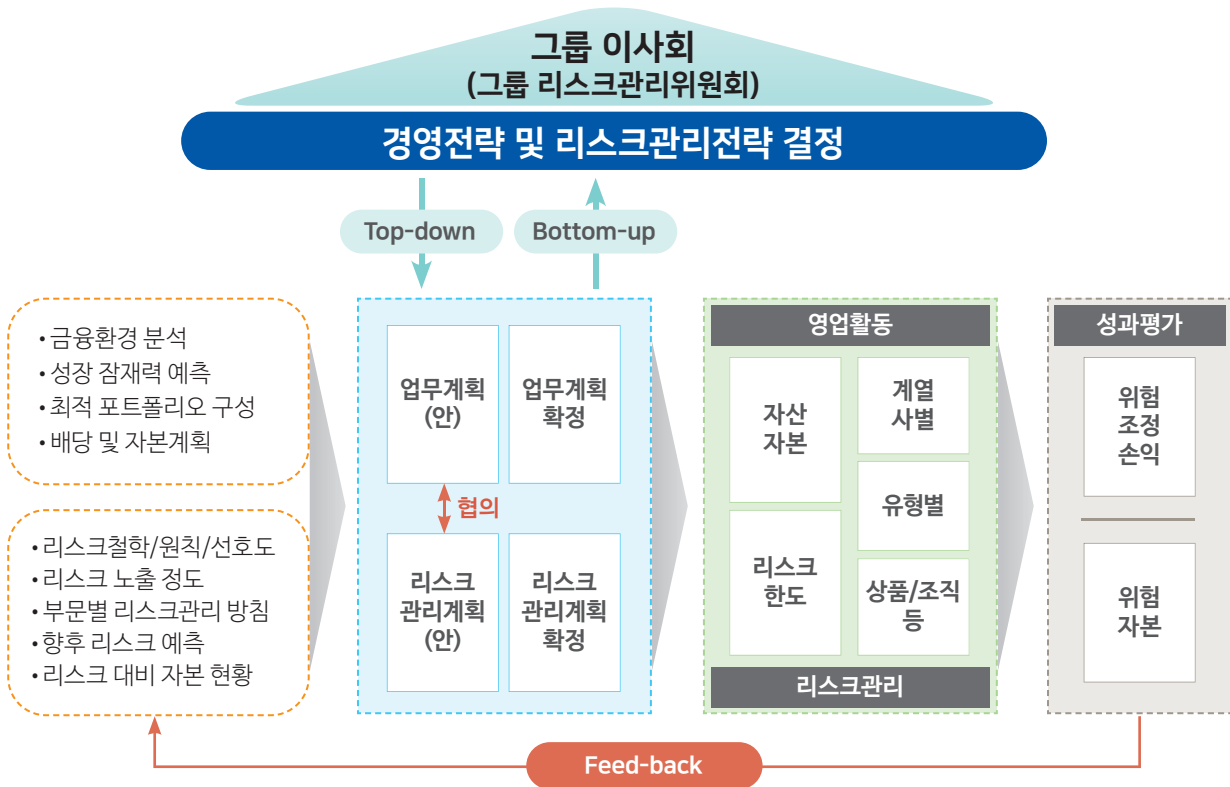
그룹 이사회
(그룹 리스크관리위원회)

경영전략 및 리스크관리전략 결정

Top-down

Bottom-up

• 금융환경 분석
• 성장 잠재력 예측
• 최적 포트폴리오 구성
• 배당 및 자본계획

• 리스크철학/원칙/선호도
• 리스크 노출 정도
• 부문별 리스크관리 방침
• 향후 리스크 예측
• 리스크 대비 자본 현황

업무계획 (안)

업무계획 확정

협의

리스크 관리계획 (안)

리스크 관리계획 확정

영업활동

자산 자본

계열 사별

유형별

리스크 한도

상품/조직 등

리스크관리

성과평가

위험 조정 손익

위험 자본

Feed-back